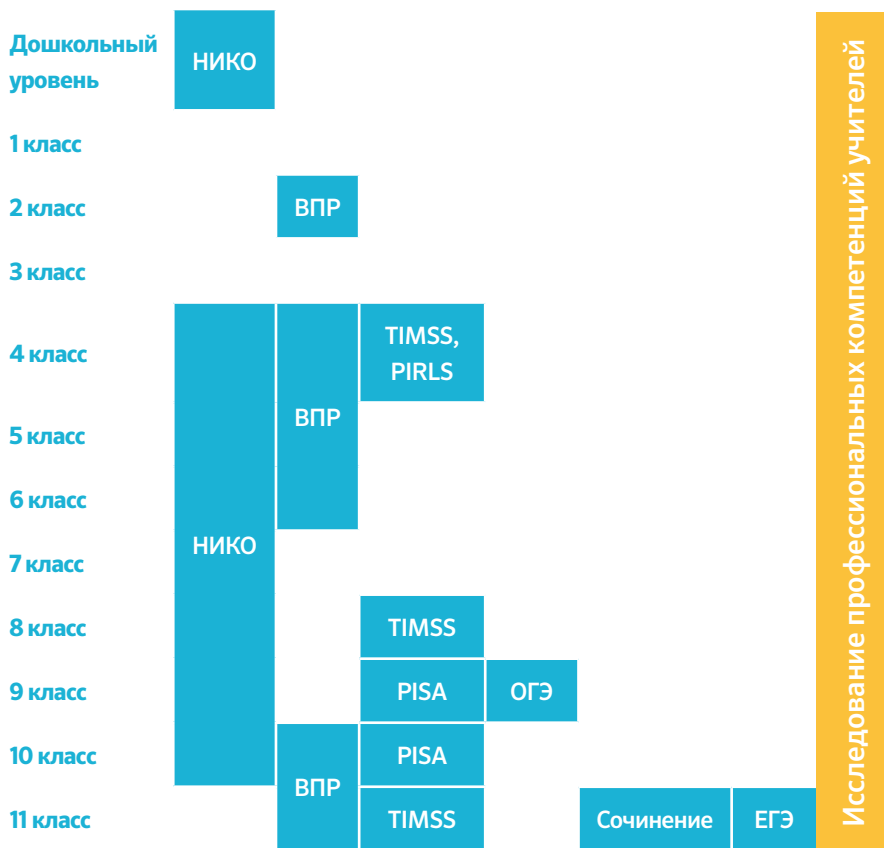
Дошкольный уровень
НИКО
1 класс
2 класс
ВПР
3 класс
4 класс
TIMSS, PIRLS
ВПР
5 класс
6 класс
НИКО
7 класс
8 класс
TIMSS
9 класс
PISA
ОГЭ
10 класс
PISA
ВПР
11 класс
TIMSS
Сочинение
ЕГЭ
Исследование профессиональных компетенций учителей